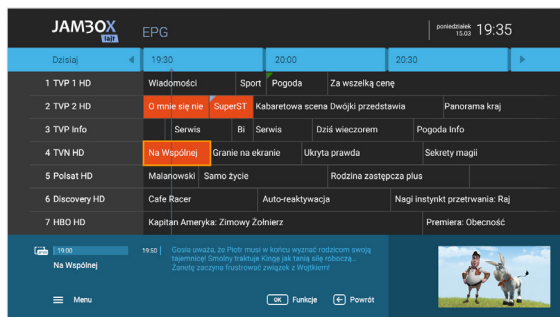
JAMBOX lait

EPG

poniedziałek 15.03 19:35

Dzisiaj

19:30

20:00

20:30

1 TVP 1 HD
Wiadomości
Sport
Pogoda
Za wszelką cenę

2 TVP 2 HD
O mnie się nie
SuperST
Kabaretowa scena Dwójki przedstawia
Panorama kraj

3 TVP Info
Serwis
Bi
Serwis
Dziś wieczorem
Pogoda Info

4 TVN HD
Na Wspólnej
Granie na ekranie
Ukryta prawda
Sekrety magii

5 Polsat HD
Malanowski
Samo życie
Rodzina zastępcza plus

6 Discovery HD
Cafe Racer
Auto-reaktywacja
Nagi instynkt przetrwania: Raj

7 HBO HD
Kapitan Ameryka: Zimowy Żołnierz
Premiera: Obecność

19:00
19:50
Na Wspólnej

Gosia uważa, że Piotr musi w końcu wyznać rodzicom swoją tajemnicę! Smolny traktuje Kingę jak tanią siłę roboczą... Zenek zaczyna frustrować związek z Wojtkiem!

Menu

OK Funkcje

Powrót